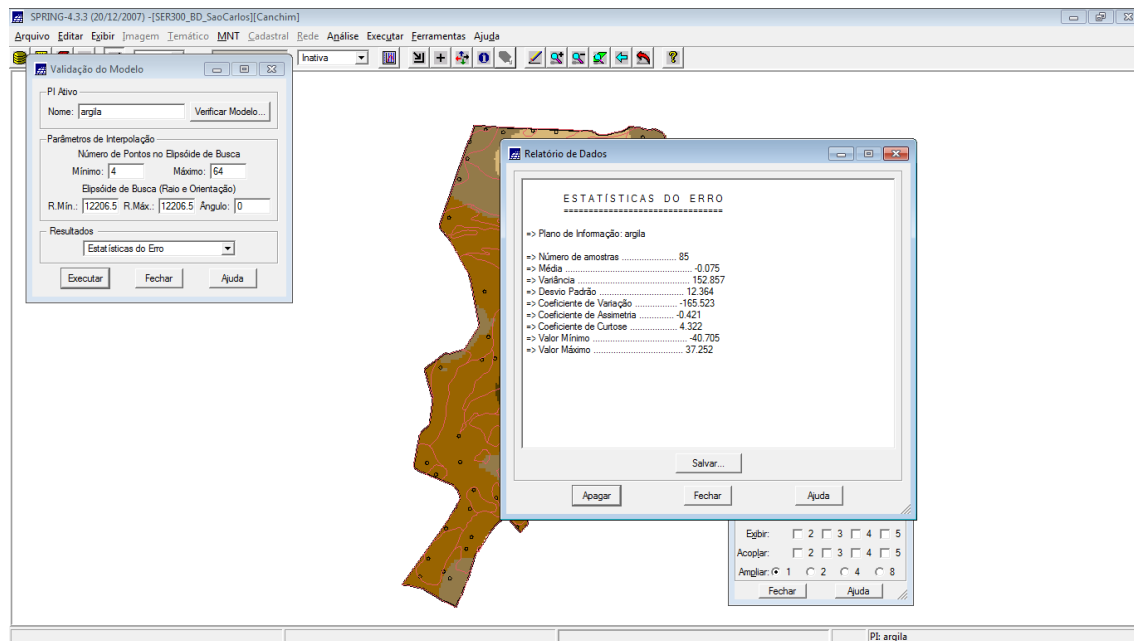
SPRING-4.3.3 (20/12/2007) -[SER300_BD_SaoCarlos][Canchim]

Arquivo Editar Exibir Imagem Temático MNT Cadastral Rede Análise Executar Ferramentas Ajuda

Inativa

Validação do Modelo

PI Ativo
Nome: argila
Verificar Modelo...

Parâmetros de Interpolação
Número de Pontos no Elipsóide de Busca
Mínimo: 4 Máximo: 64
Elipsóide de Busca (Raio e Orientação)
R.Mín.: 12206.5 R.Máx.: 12206.5 Angulo: 0

Resultados
Estatísticas do Erro

Executar Fechar Ajuda

Relatório de Dados

ESTATÍSTICAS DO ERRO
================================

=> Plano de Informação: argila

=> Número de amostras ..................... 85
=> Média ............................................... -0.075
=> Variância ........................................... 152.857
=> Desvio Padrão ................................... 12.364
=> Coeficiente de Variação ................. -165.523
=> Coeficiente de Assimetria .............. -0.421
=> Coeficiente de Curtose ................... 4.322
=> Valor Mínimo ...................................... -40.705
=> Valor Máximo ..................................... 37.252

Salvar...

Apagar Fechar Ajuda

Exibir: 2 3 4 5
Acoplar: 2 3 4 5
Ampliar: 1 2 4 8
Fechar Ajuda

PI: argila